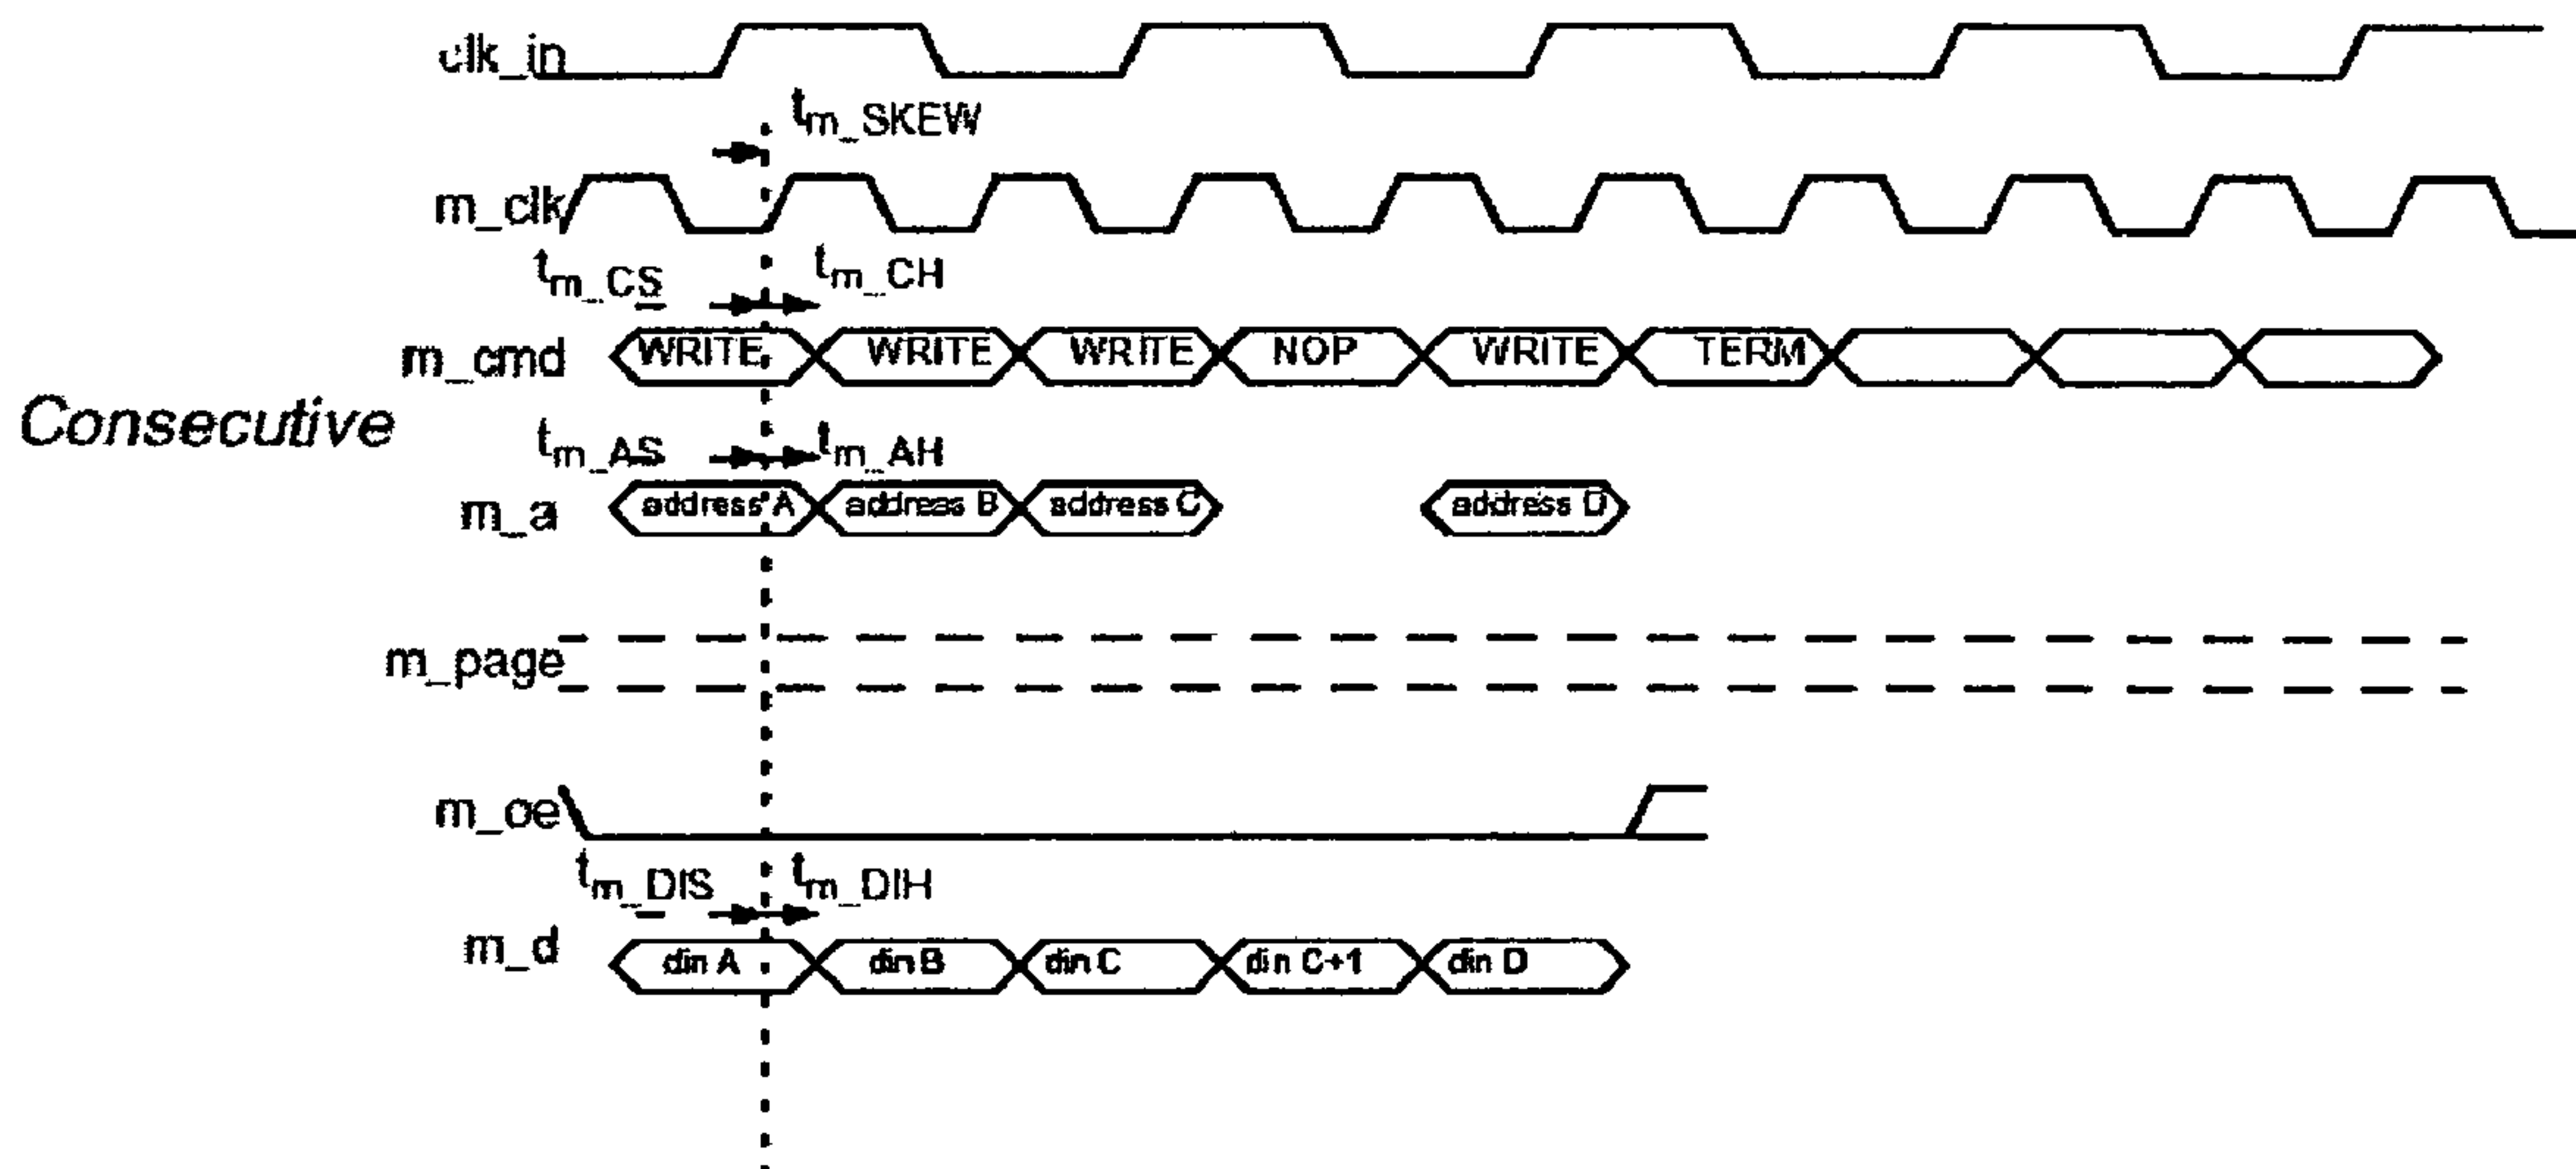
clk_in

$t_{m\_SKEW}$

m_clk

$t_{m\_CS}$ $t_{m\_CH}$

m_cmd WRITE WRITE WRITE NOP WRITE TERM

Consecutive

$t_{m\_AS}$ $t_{m\_AH}$

m_a address A address B address C address D

m_page

m_oe

$t_{m\_DIS}$ $t_{m\_DIH}$

m_d din A din B din C din C+1 din D